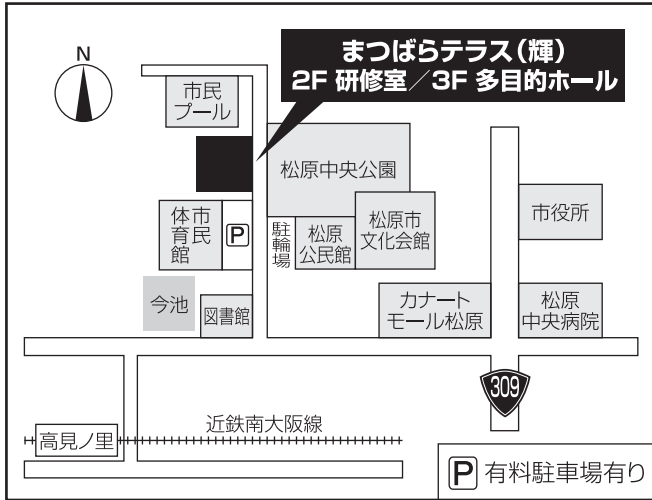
N

まつばらテラス（輝）
2F 研修室／3F 多目的ホール

市民
プール

松原中央公園

市民
体育館

P

駐輪場

松原
公民館

松原市
文化会館

市役所

今池

図書館

カナート
モール松原

松原
中央病院

309

高見ノ里

近鉄南大阪線

P 有料駐車場有り